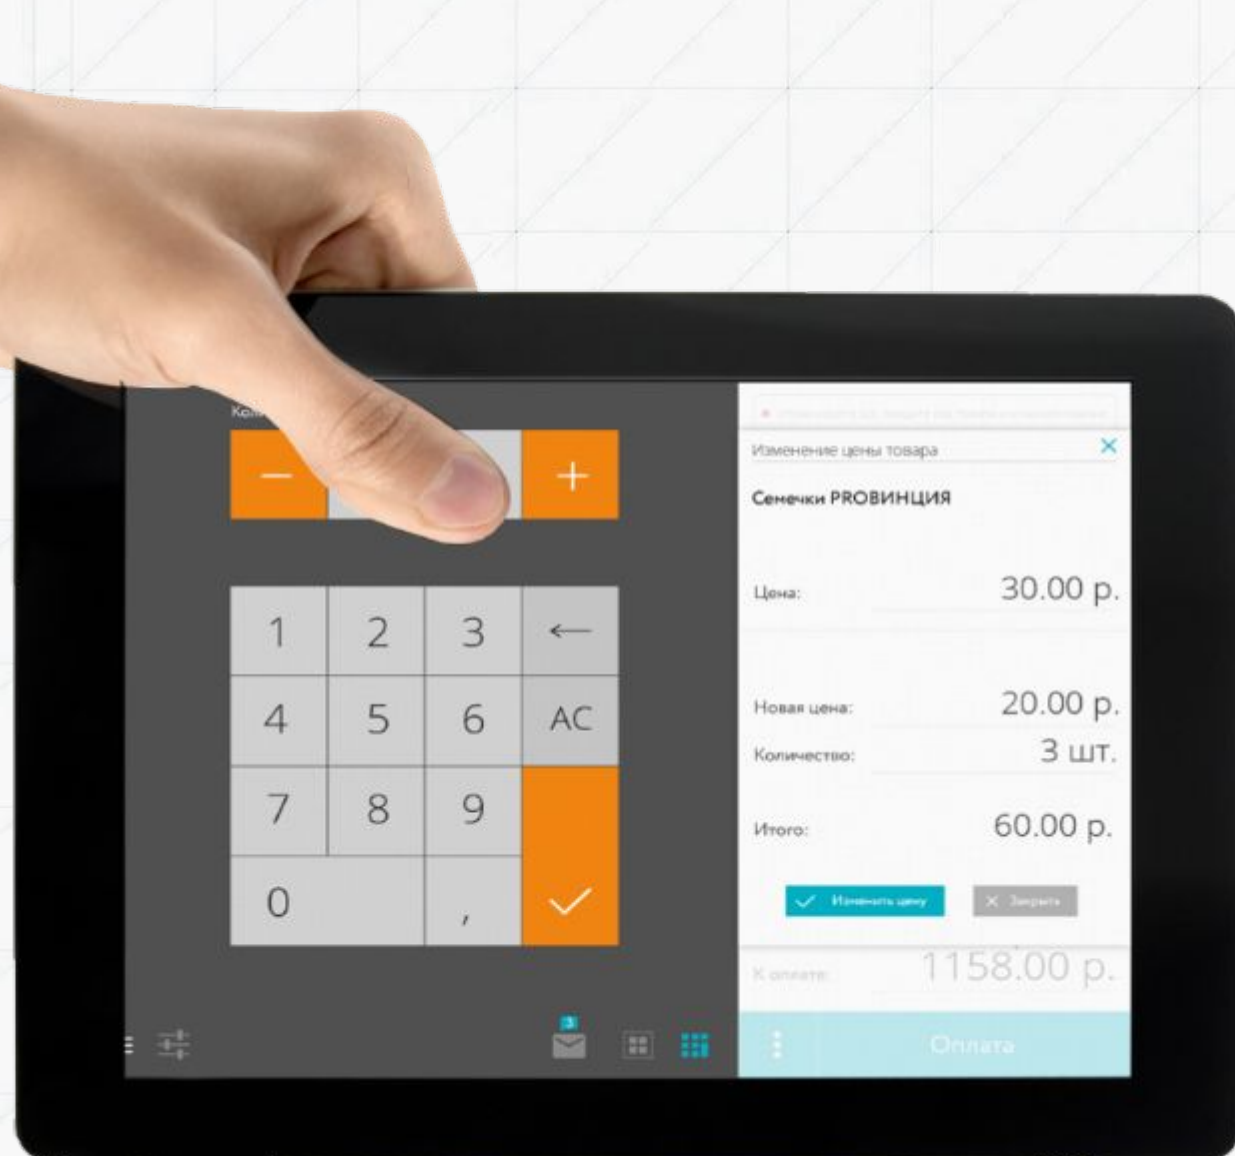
Ко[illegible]

−

+

1 2 3 ←
4 5 6 AC
7 8 9
0 ,

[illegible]

Изменение цены товара

Семечки PROВИНЦИЯ

Цена: 30.00 р.

Новая цена: 20.00 р.

Количество: 3 шт.

Итого: 60.00 р.

Изменить цену

Закрыть

К оплате: 1158.00 р.

3

Оплата